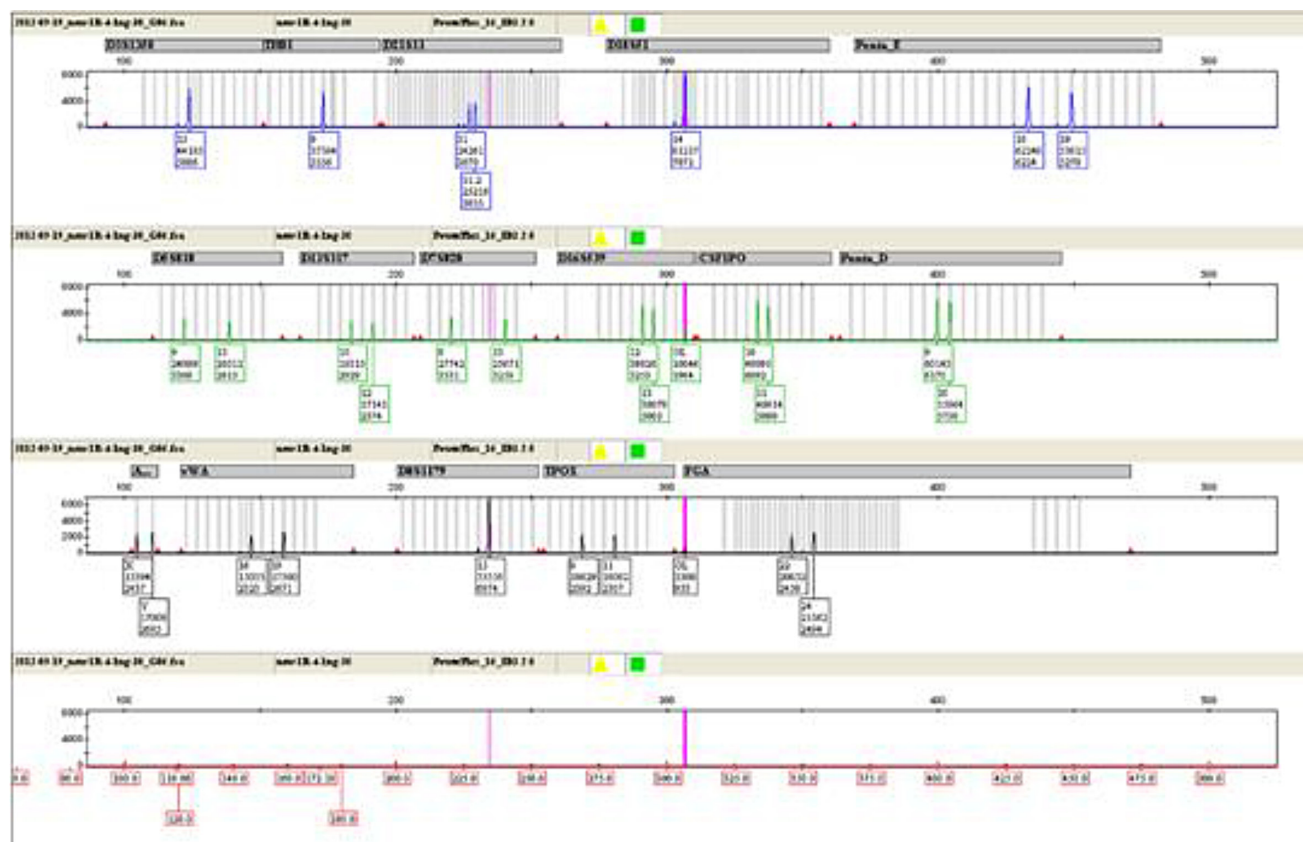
2012-05-25_newIR-4-Ing-30_G04.fsa newIR-4-Ing-30 PowerPlex_16_IR0.2.0

D3S1358 TH01 D21S11 D18S51 Penta_E

100 200 300 400 500

6000 4000 0

17 44103 2866
9 37594 2116
31 26261 2670
31.2 25219 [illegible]
14 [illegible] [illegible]
10 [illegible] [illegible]
19 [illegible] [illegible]

2012-05-25_newIR-4-Ing-30_G04.fsa newIR-4-Ing-30 PowerPlex_16_IR0.2.0

D5S818 D13S317 D7S820 D16S539 CSF1PO Penta_D

100 200 300 400 500

6000 4000 0

9 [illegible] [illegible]
11 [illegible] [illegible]
10 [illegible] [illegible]
12 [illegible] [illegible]
8 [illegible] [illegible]
10 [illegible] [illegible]
11 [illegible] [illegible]
11 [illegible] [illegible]
OL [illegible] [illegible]
10 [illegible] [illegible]
11 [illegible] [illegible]
9 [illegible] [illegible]
10 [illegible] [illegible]

2012-05-25_newIR-4-Ing-30_G04.fsa newIR-4-Ing-30 PowerPlex_16_IR0.2.0

A... vWA D8S1179 TPOX FGA

100 200 300 400 500

6000 4000 2000 0

X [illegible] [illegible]
Y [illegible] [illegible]
16 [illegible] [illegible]
19 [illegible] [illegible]
13 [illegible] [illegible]
8 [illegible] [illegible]
11 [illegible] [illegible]
OL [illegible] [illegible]
22 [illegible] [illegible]
24 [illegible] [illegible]

2012-05-25_newIR-4-Ing-30_G04.fsa newIR-4-Ing-30 PowerPlex_16_IR0.2.0

100 200 300 400 500

6000 4000 0

60.0 80.0 100.0 120.00 140.0 160.0 171.00 200.0 225.0 250.0 275.0 300.0 325.0 350.0 375.0 400.0 425.0 450.0 475.0 500.0

120.0 180.0